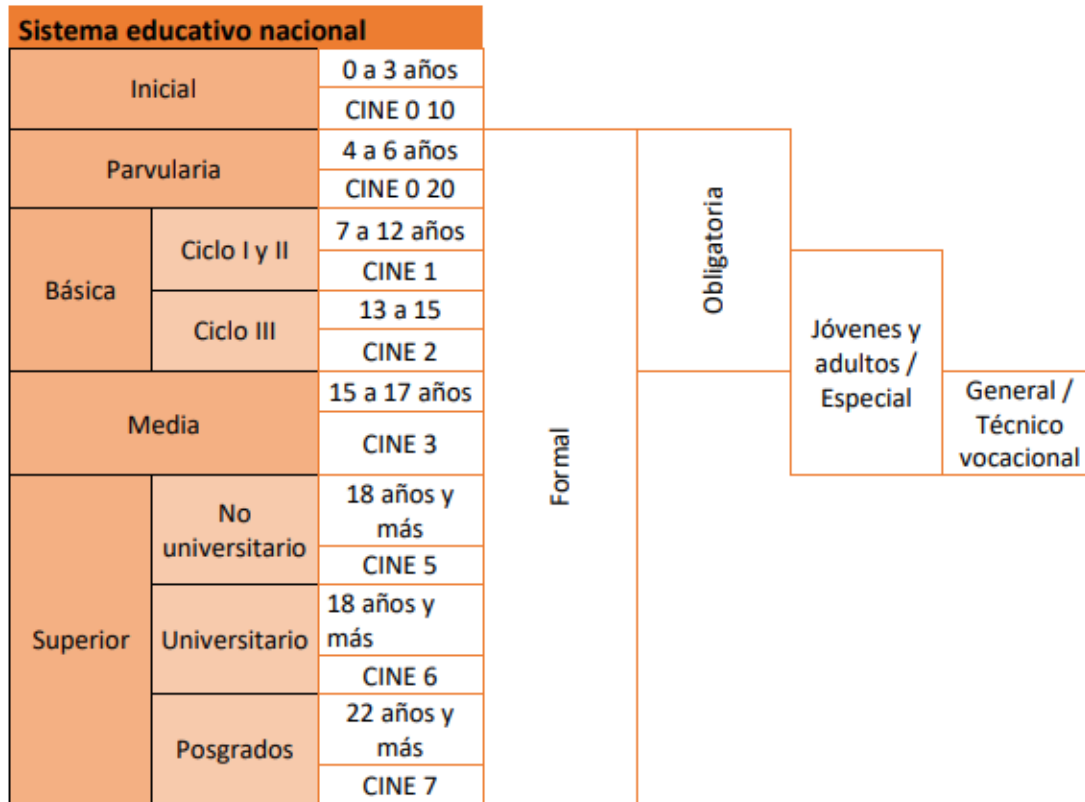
Sistema educativo nacional

| | | | | | | |
|---|---|---|---|---|---|---|
| Inicial | | 0 a 3 años | | | | |
| | | CINE 0 10 | | | | |
| Parvularia | | 4 a 6 años | Formal | Obligatoria | | |
| | | CINE 0 20 | | | | |
| Básica | Ciclo I y II | 7 a 12 años | | | | |
| | | CINE 1 | | | | |
| | Ciclo III | 13 a 15 | | | Jóvenes y adultos / Especial | |
| | | CINE 2 | | | | |
| Media | | 15 a 17 años | | | | General / Técnico vocacional |
| | | CINE 3 | | | | |
| Superior | No universitario | 18 años y más | | | | |
| | | CINE 5 | | | | |
| | Universitario | 18 años y más | | | | |
| | | CINE 6 | | | | |
| | Posgrados | 22 años y más | | | | |
| | | CINE 7 | | | | |